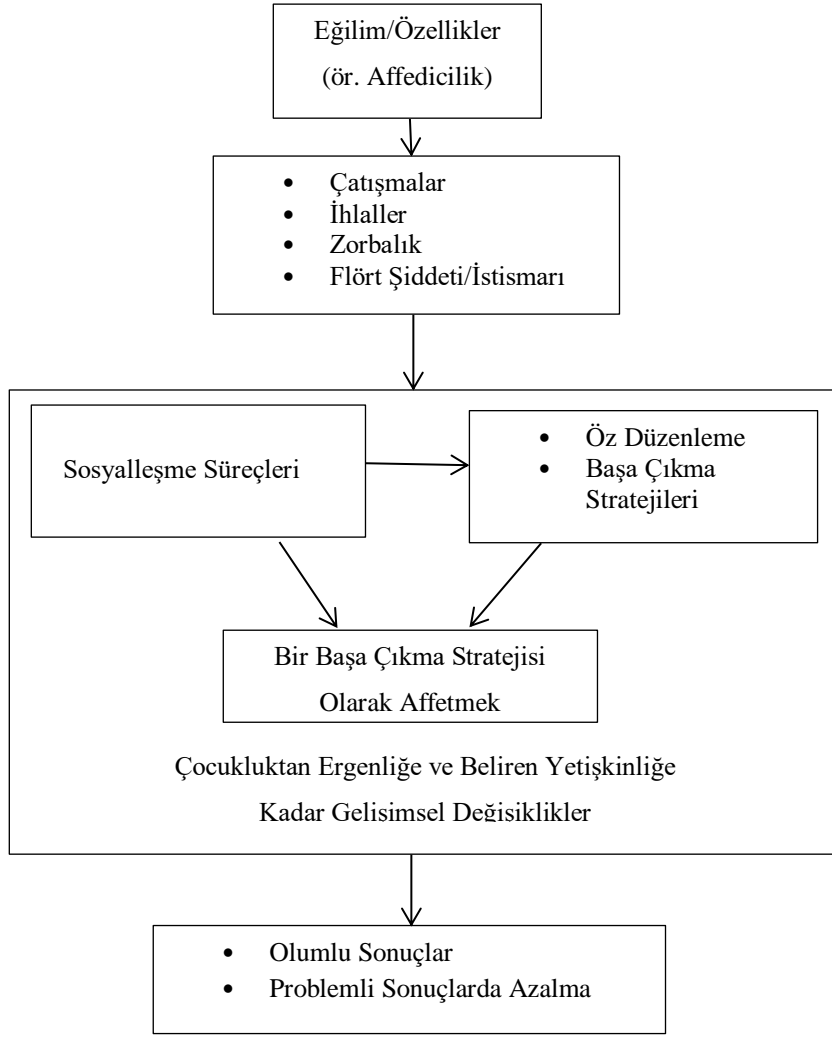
Eğilim/Özellikler
(ör. Affedicilik)

- Çatışmalar
- İhlaller
- Zorbalık
- Flört Şiddeti/İstismarı

Sosyalleşme Süreçleri

- Öz Düzenleme
- Başa Çıkma Stratejileri

Bir Başa Çıkma Stratejisi Olarak Affetmek

Çocukluktan Ergenliğe ve Beliren Yetişkinliğe Kadar Gelisimsel Değisiklikler

- Olumlu Sonuçlar
- Problemli Sonuçlarda Azalma